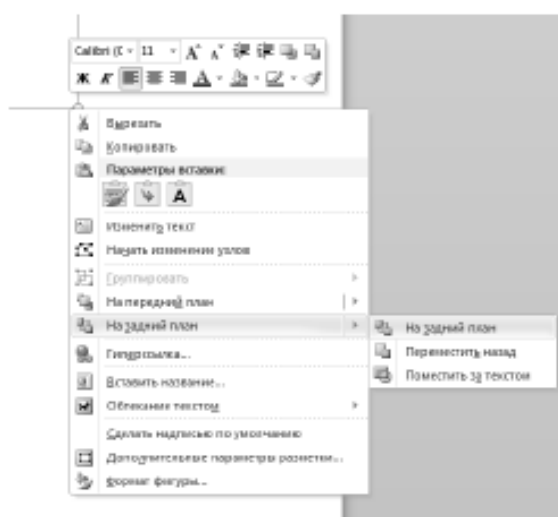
Calibri (С 11 A A
Ж К A

Вырезать
Копировать
Параметры вставки:
A
Изменить текст
Начать изменение узлов
Группировать
На передний план
На задний план
Гиперссылка...
Вставить название...
Обтекание текстом
Сделать надпись по умолчанию
Дополнительные параметры разметки...
Формат фигуры...

На задний план
Переместить назад
Поместить за текстом